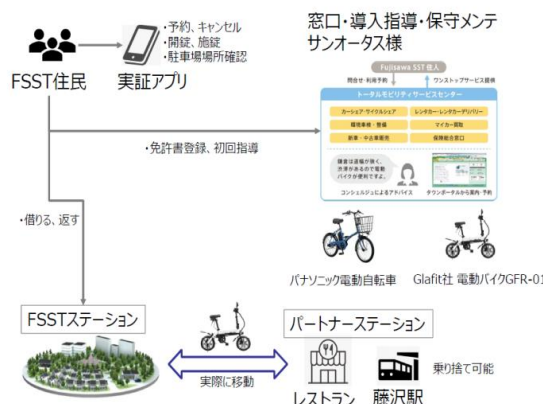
FSST住民

実証アプリ

・予約、キャンセル
・開錠、施錠
・駐車場場所確認

窓口・導入指導・保守メンテ
サンオータス様

Fujisawa SST 住人

問合せ・利用予約

ワンストップサービス提供

トータルモビリティサービスセンター

カーシェア・サイクルシェア

レンタカー・レンタカーデリバリー

環境車検・整備

マイカー貸取

新車・中古車販売

保険総合窓口

コンシェルジュによるアドバイス

デジタルサイネージから案内・予約

・免許書登録、初回指導

・借りる、返す

パナソニック電動自転車

Glafit社 電動バイクGFR-01

FSSTステーション

パートナーステーション

実際に移動

乗り捨て可能

レストラン

藤沢駅